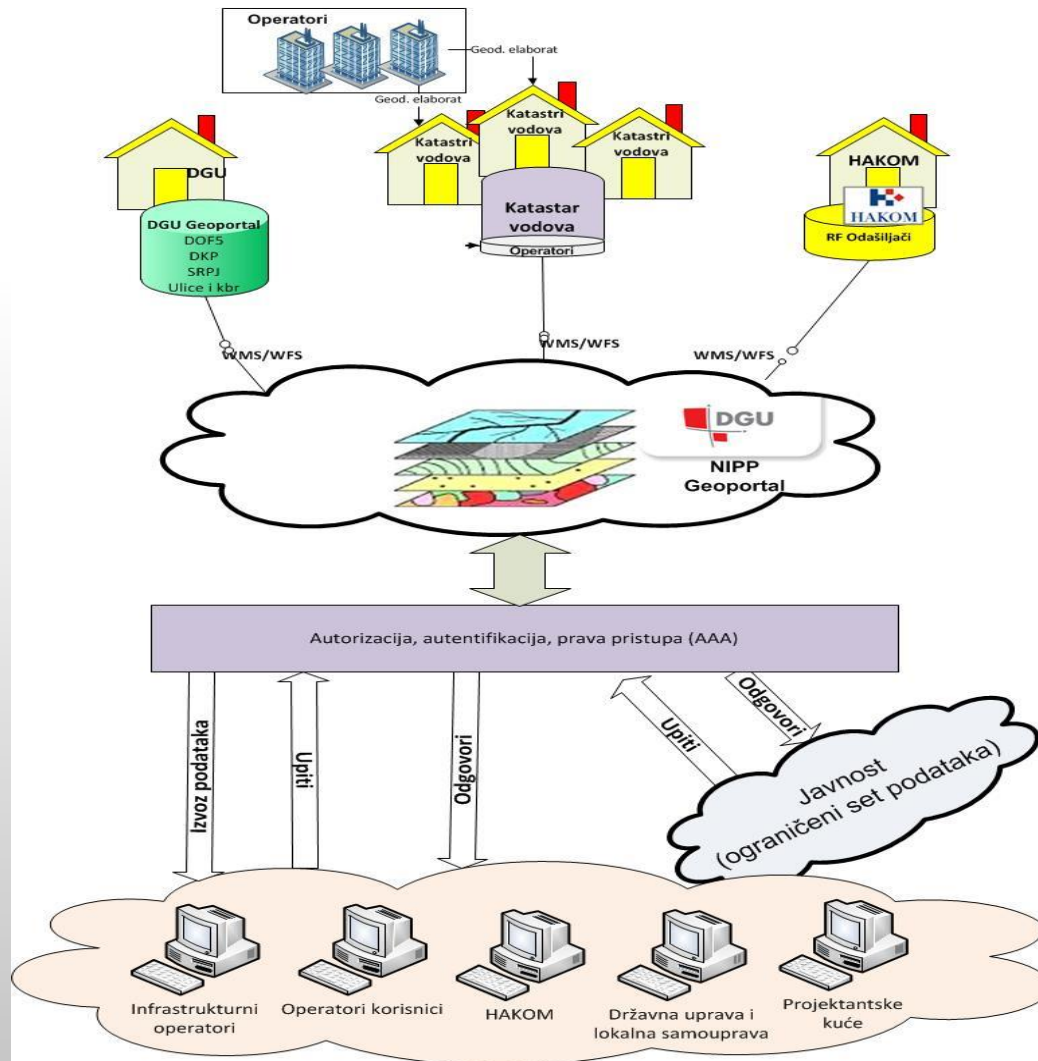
Operatori

Geod. elaborat

Geod. elaborat

Katastri vodova

Katastri vodova

Katastri vodova

DGU

DGU Geoportal
DOF5
DKP
SRPJ
Ulice i kbr

Katastar vodova
Operatori

HAKOM

HAKOM

RF Odašiljači

WMS/WFS

WMS/WFS

WMS/WFS

DGU

NIPP Geoportal

Autorizacija, autentifikacija, prava pristupa (AAA)

Izvoz podataka

Upiti

Odgovori

Upiti

Odgovori

Javnost
(ograničeni set podataka)

Infrastrukturni operatori

Operatori korisnici

HAKOM

Državna uprava i lokalna samouprava

Projektantske kuće